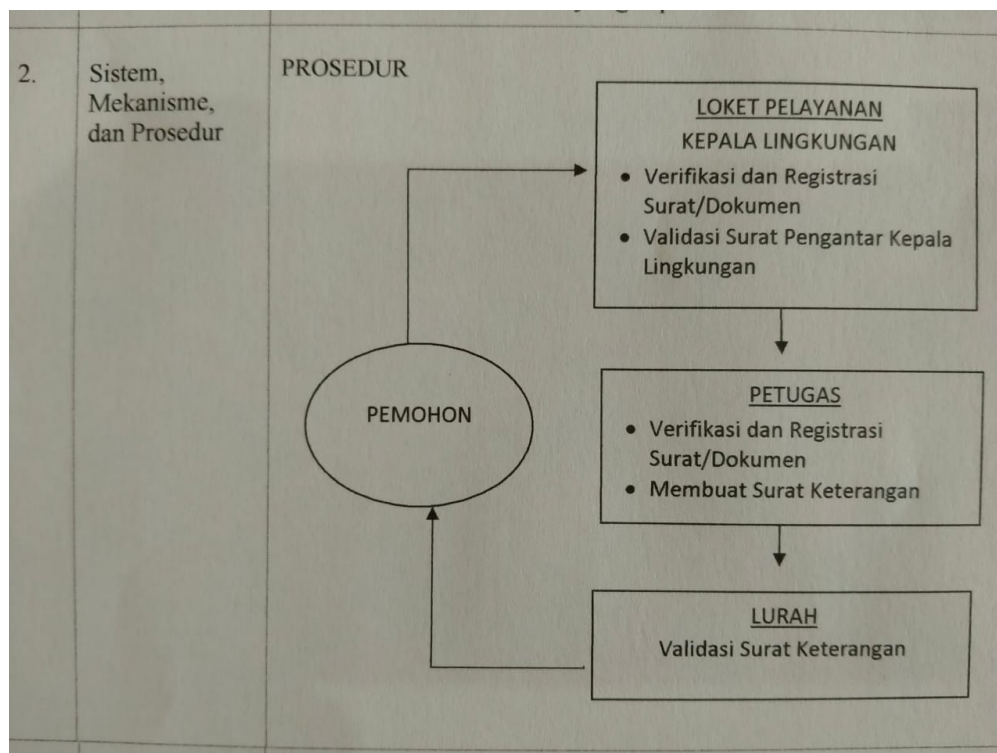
2.

Sistem, Mekanisme, dan Prosedur

PROSEDUR

LOKET PELAYANAN
KEPALA LINGKUNGAN
• Verifikasi dan Registrasi Surat/Dokumen
• Validasi Surat Pengantar Kepala Lingkungan

PEMOHON

PETUGAS
• Verifikasi dan Registrasi Surat/Dokumen
• Membuat Surat Keterangan

LURAH
Validasi Surat Keterangan